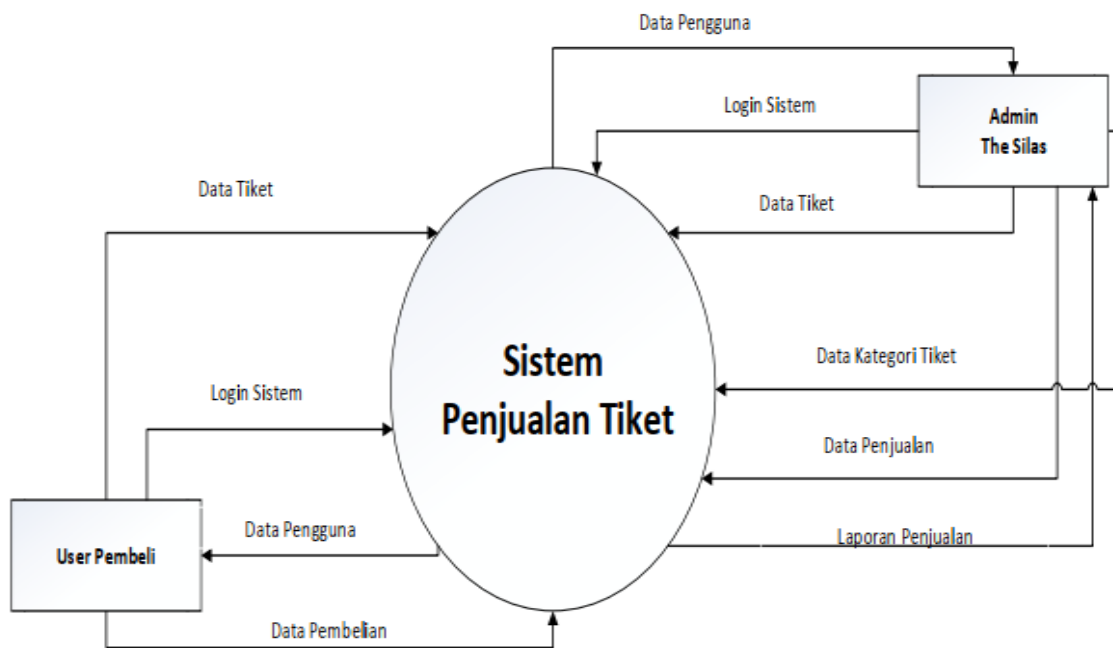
Data Pengguna

Login Sistem

Admin
The Silas

Data Tiket

Data Tiket

Sistem
Penjualan Tiket

Data Kategori Tiket

Login Sistem

Data Penjualan

Data Pengguna

User Pembeli

Laporan Penjualan

Data Pembelian